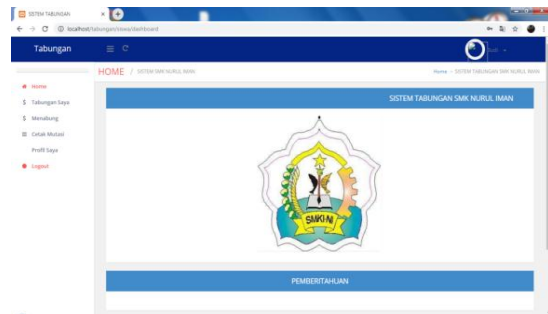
SISTEM TABUNGAN ×

localhost/tabungan/siswa/dashboard

Tabungan

Budi

Home
Tabungan Saya
Menabung
Cetak Mutasi
Profil Saya
Logout

HOME / SISTEM SMK NURUL IMAN

Home > SISTEM TABUNGAN SMK NURUL IMAN

SISTEM TABUNGAN SMK NURUL IMAN

SMKNI

PEMBERITAHUAN